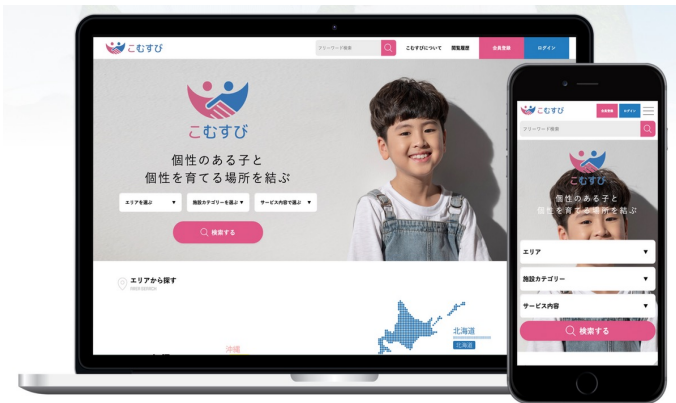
こむすび

フリーワード検索

こむすびについて

閲覧履歴

会員登録

ログイン

こむすび

個性のある子と
個性を育てる場所を結ぶ

エリアを選ぶ ▼

施設カテゴリーを選ぶ ▼

サービス内容で選ぶ ▼

検索する

エリアから探す

北海道

北海道

沖縄

こむすび

会員登録

ログイン

フリーワード検索

こむすび

個性のある子と
個性を育てる場所を結ぶ

エリア ▼

施設カテゴリー ▼

サービス内容 ▼

検索する